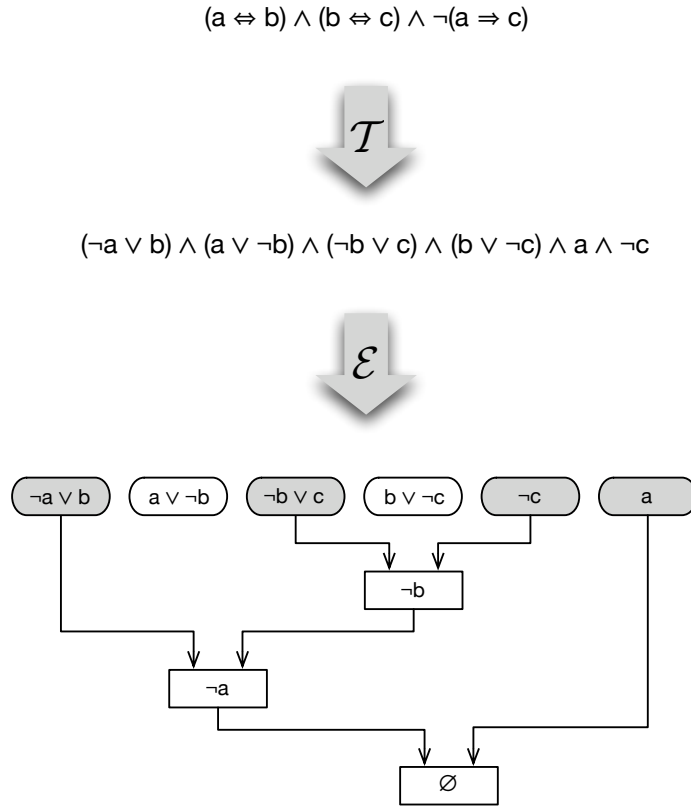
$(a \Leftrightarrow b) \wedge (b \Leftrightarrow c) \wedge \neg(a \Rightarrow c)$

$\mathcal{T}$

$(\neg a \vee b) \wedge (a \vee \neg b) \wedge (\neg b \vee c) \wedge (b \vee \neg c) \wedge a \wedge \neg c$

$\mathcal{E}$

$\neg a \vee b$

$a \vee \neg b$

$\neg b \vee c$

$b \vee \neg c$

$\neg c$

$a$

$\neg b$

$\neg a$

$\varnothing$